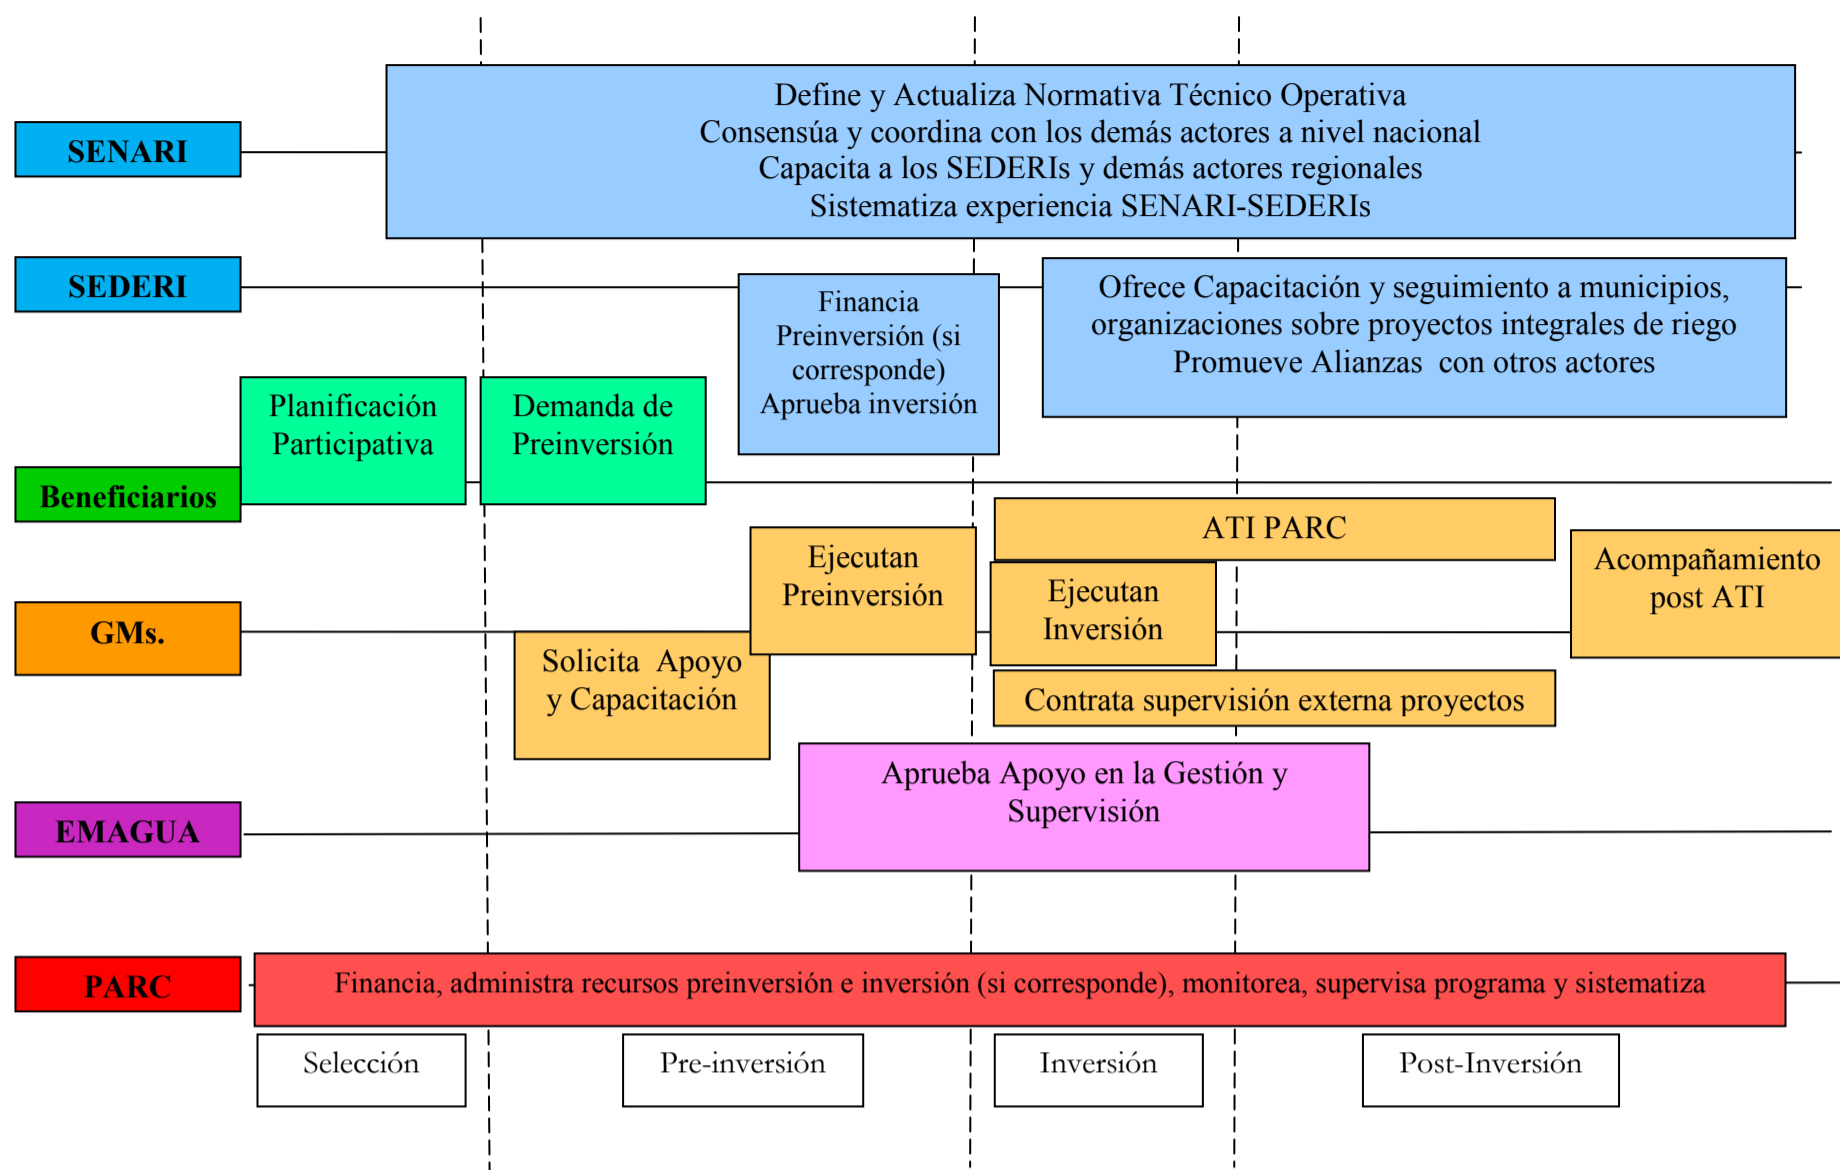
SENARI

Define y Actualiza Normativa Técnico Operativa
Consensúa y coordina con los demás actores a nivel nacional
Capacita a los SEDERIs y demás actores regionales
Sistematiza experiencia SENARI-SEDERIs

SEDERI

Financia Preinversión (si corresponde)
Aprueba inversión

Ofrece Capacitación y seguimiento a municipios, organizaciones sobre proyectos integrales de riego
Promueve Alianzas con otros actores

Beneficiarios

Planificación Participativa

Demanda de Preinversión

ATI PARC

GMs.

Ejecutan Preinversión

Ejecutan Inversión

Acompañamiento post ATI

Solicita Apoyo y Capacitación

Contrata supervisión externa proyectos

EMAGUA

Aprueba Apoyo en la Gestión y Supervisión

PARC

Financia, administra recursos preinversión e inversión (si corresponde), monitorea, supervisa programa y sistematiza

Selección

Pre-inversión

Inversión

Post-Inversión